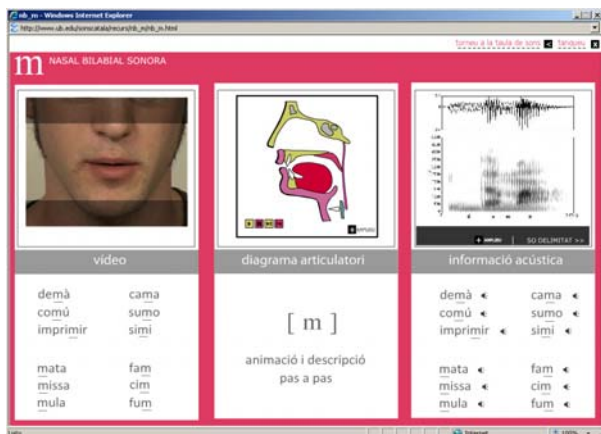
nb_m - Windows Internet Explorer

http://www.ub.edu/sonscatala/recursos/nb_m/nb_m.html

torneu a la taula de sons tanqueu

m NASAL BILABIAL SONORA

vídeo

demà cama
comú sumo
imprimir simi

mata fam
missa cim
mula fum

diagrama articulatori

[ m ]

animació i descripció pas a pas

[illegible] SO DELIMITAT >>

informació acústica

demà cama
comú sumo
imprimir simi

mata fam
missa cim
mula fum

Internet 100%